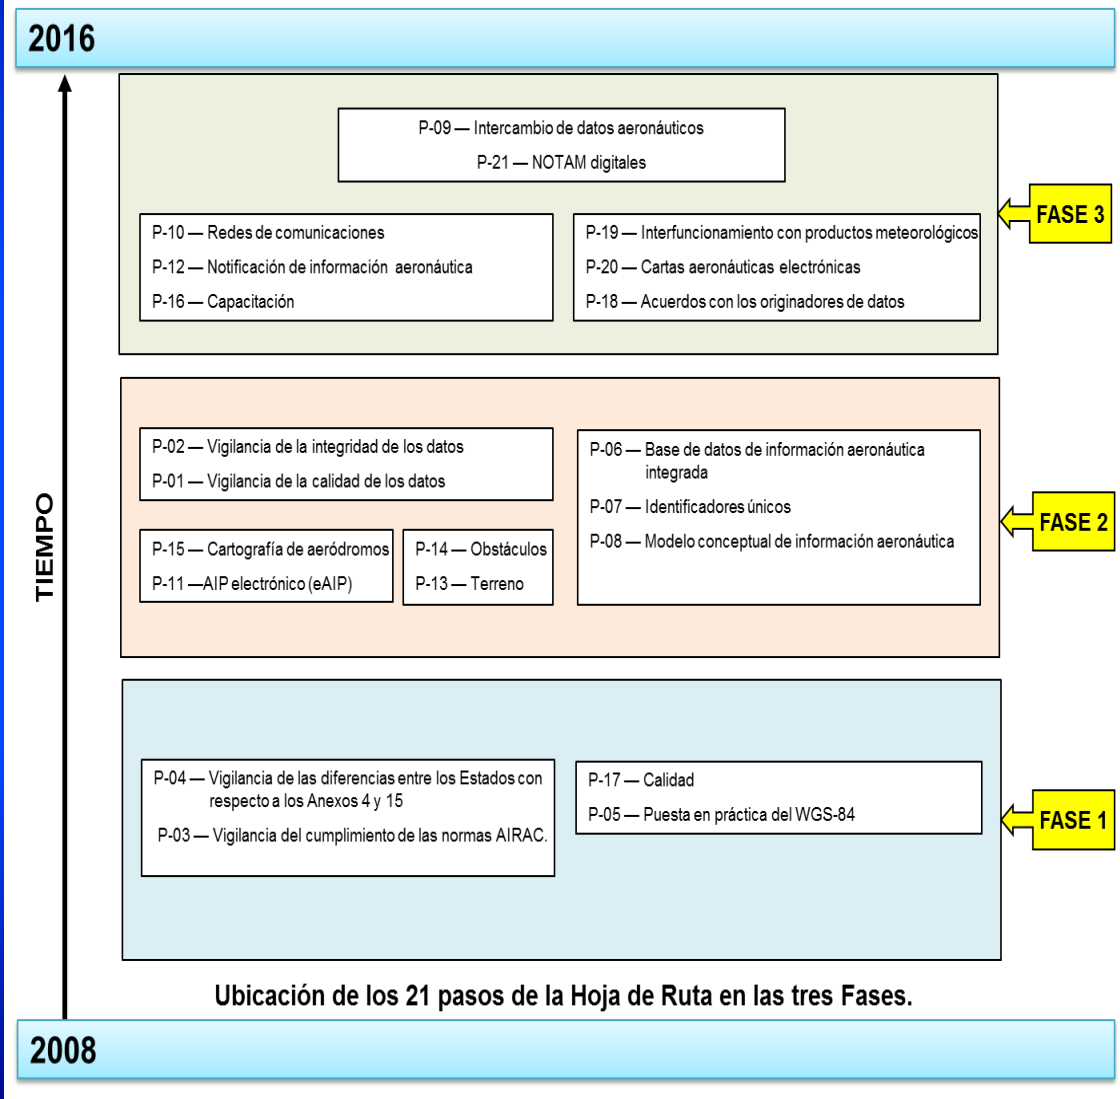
2016

TIEMPO

P-09 — Intercambio de datos aeronáuticos
P-21 — NOTAM digitales

P-10 — Redes de comunicaciones
P-12 — Notificación de información aeronáutica
P-16 — Capacitación

P-19 — Interfuncionamiento con productos meteorológicos
P-20 — Cartas aeronáuticas electrónicas
P-18 — Acuerdos con los originadores de datos

FASE 3

P-02 — Vigilancia de la integridad de los datos
P-01 — Vigilancia de la calidad de los datos

P-06 — Base de datos de información aeronáutica integrada
P-07 — Identificadores únicos
P-08 — Modelo conceptual de información aeronáutica

P-15 — Cartografía de aeródromos
P-11 —AIP electrónico (eAIP)

P-14 — Obstáculos
P-13 — Terreno

FASE 2

P-04 — Vigilancia de las diferencias entre los Estados con respecto a los Anexos 4 y 15
P-03 — Vigilancia del cumplimiento de las normas AIRAC.

P-17 — Calidad
P-05 — Puesta en práctica del WGS-84

FASE 1

Ubicación de los 21 pasos de la Hoja de Ruta en las tres Fases.

2008